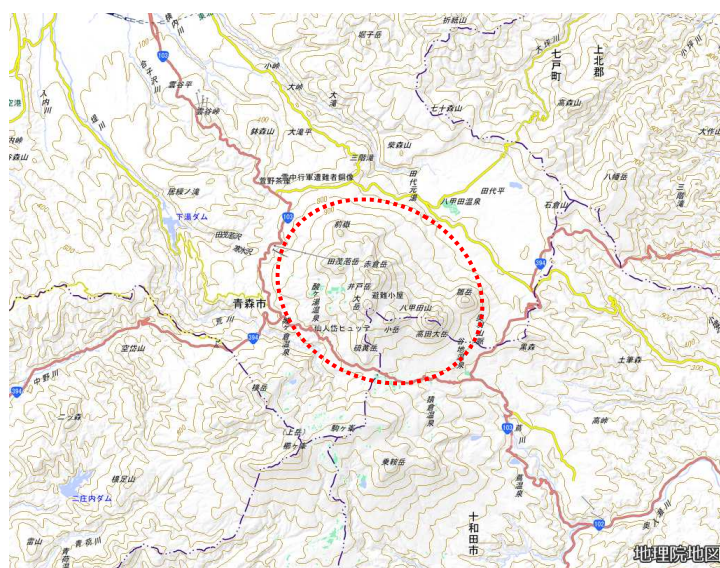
七戸町
上北郡
折紙山
坂本川
横内川
駒込川
雲谷平
雲谷峠
小峠
大峠
大滝
鉢森山
大滝平
東森山
三階滝
七十森山
高森山
宮野沢
雪中行軍遭難者銅像
田代元湯
田代平
八甲田温泉
八幡岳
石倉山
居繰ノ滝
下湯ダム
田茂萢岳
前嶽
赤倉岳
井戸岳
大岳
避難小屋
八甲田山
小岳
高田大岳
雛岳
酸ケ湯温泉
仙人岱ヒュッテ
硫黄岳
青森市
荒川
空岱山
中野川
二ツ森
横岳
櫛ヶ峯
駒ヶ峯
乗鞍岳
猿倉温泉
谷地温泉
黒森
土筆森
高嶺
十和田市
二庄内ダム
横沢岳
蔦川
蔦温泉
102
103
394
394
地理院地図